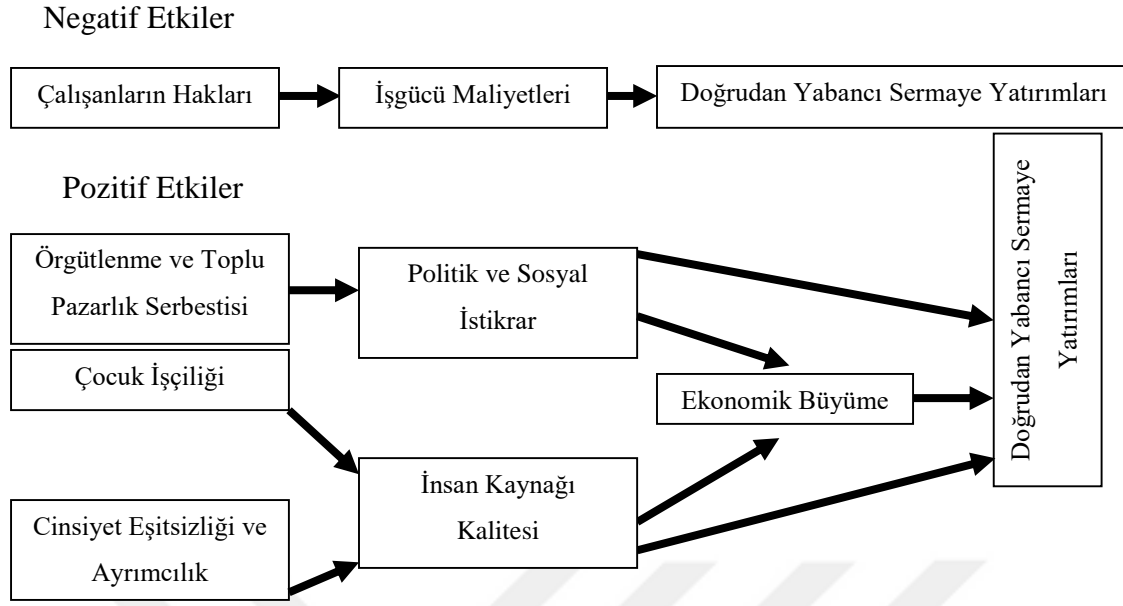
Negatif Etkiler

Çalışanların Hakları

İşgücü Maliyetleri

Doğrudan Yabancı Sermaye Yatırımları

Pozitif Etkiler

Örgütlenme ve Toplu Pazarlık Serbestisi

Politik ve Sosyal İstikrar

Çocuk İşçiliği

Ekonomik Büyüme

Doğrudan Yabancı Sermaye Yatırımları

İnsan Kaynağı Kalitesi

Cinsiyet Eşitsizliği ve Ayrımcılık